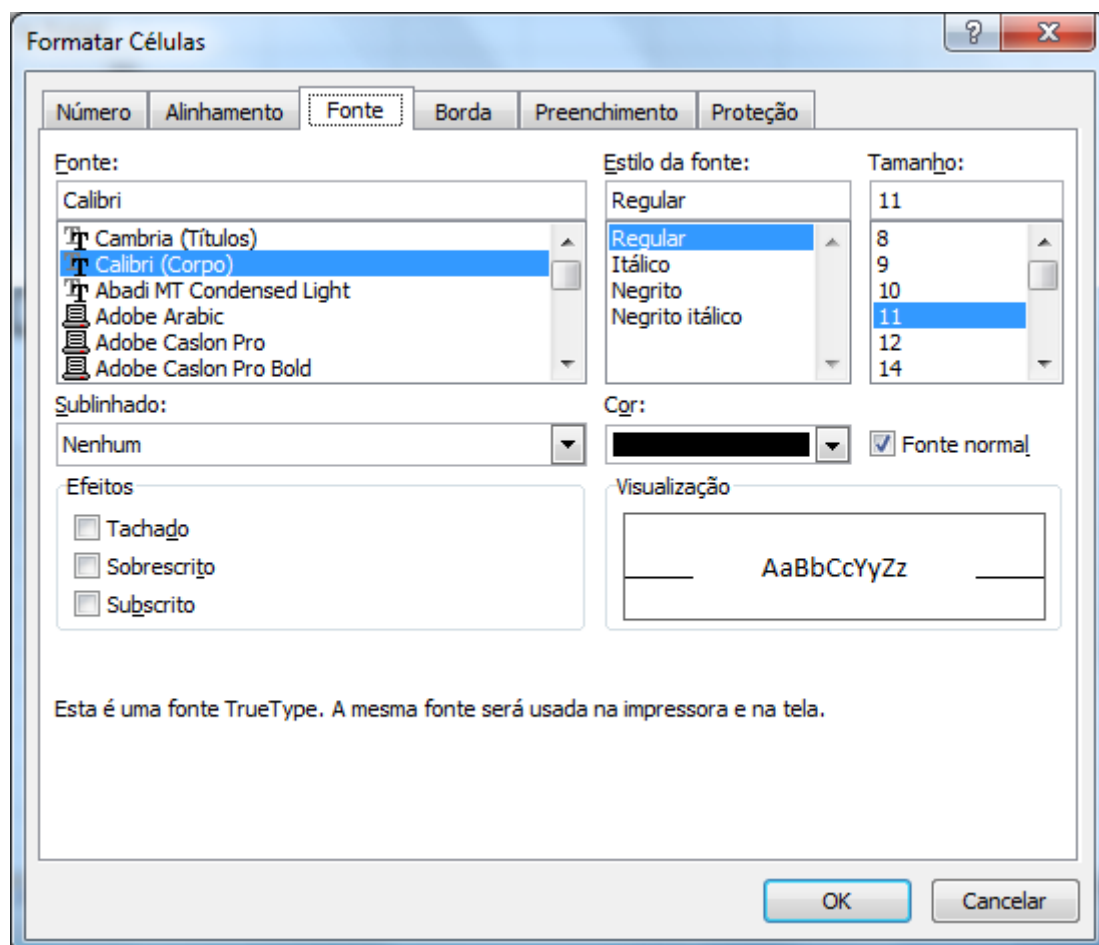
Formatar Células

?
X

Número | Alinhamento | Fonte | Borda | Preenchimento | Proteção

Fonte:
Calibri
Cambria (Títulos)
Calibri (Corpo)
Abadi MT Condensed Light
Adobe Arabic
Adobe Caslon Pro
Adobe Caslon Pro Bold

Estilo da fonte:
Regular
Regular
Itálico
Negrito
Negrito itálico

Tamanho:
11
8
9
10
11
12
14

Sublinhado:
Nenhum

Cor:

Fonte normal

Efeitos
Tachado
Sobrescrito
Subscrito

Visualização
AaBbCcYyZz

Esta é uma fonte TrueType. A mesma fonte será usada na impressora e na tela.

OK
Cancelar